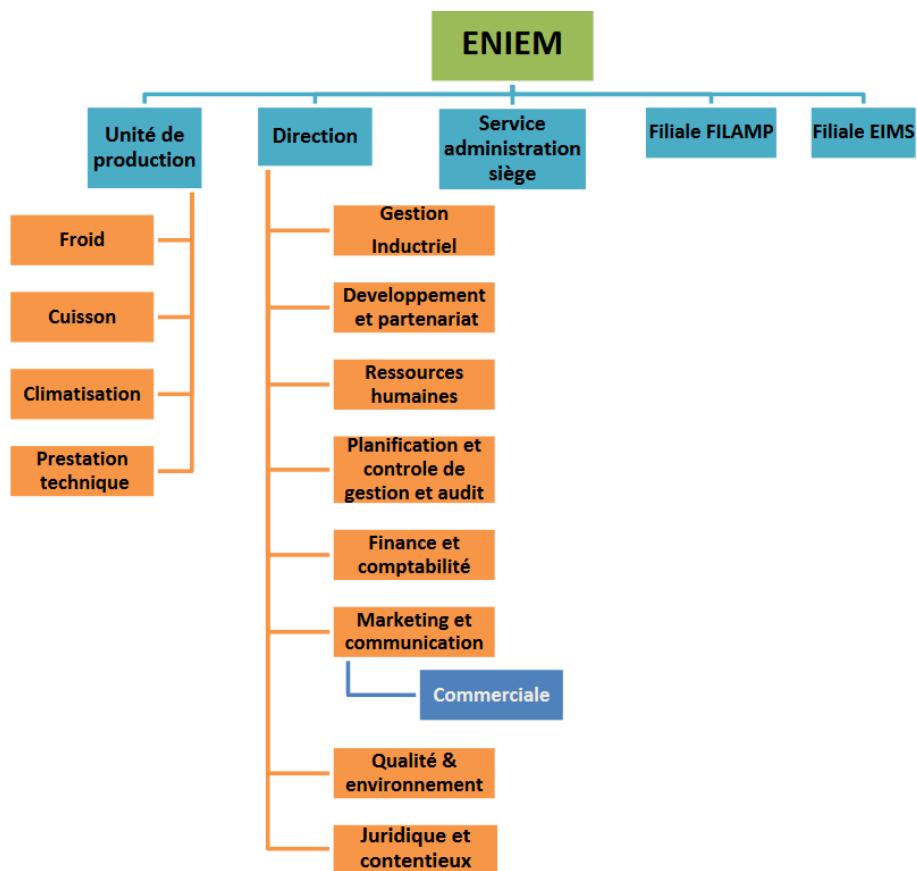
ENIEM

Unité de production

Direction

Service administration siège

Filiale FILAMP

Filiale EIMS

Froid

Cuisson

Climatisation

Prestation technique

Gestion Inductriel

Developpement et partenariat

Ressources humaines

Planification et controle de gestion et audit

Finance et comptabilité

Marketing et communication

Commerciale

Qualité & environnement

Juridique et contentieux